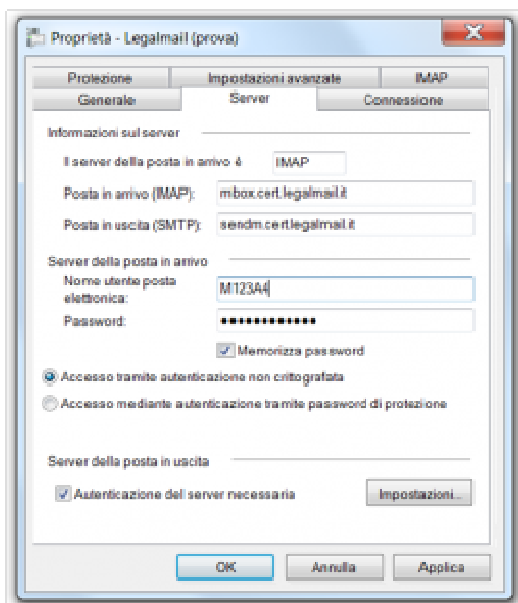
Proprietà - Legalmail (prova)

Protezione | Impostazioni avanzate | IMAP
Generale | Server | Connessione

Informazioni sul server

Il server della posta in arrivo è IMAP

Posta in arrivo (IMAP): mbox.cert.legalmail.it

Posta in uscita (SMTP): sendm.cert.legalmail.it

Server della posta in arrivo

Nome utente posta elettronica: M123A4

Password: ●●●●●●●●●●●●

Memorizza password

Accesso tramite autenticazione non crittografata

Accesso mediante autenticazione tramite password di protezione

Server della posta in uscita

Autenticazione del server necessaria

Impostazioni...

OK Annulla Applica